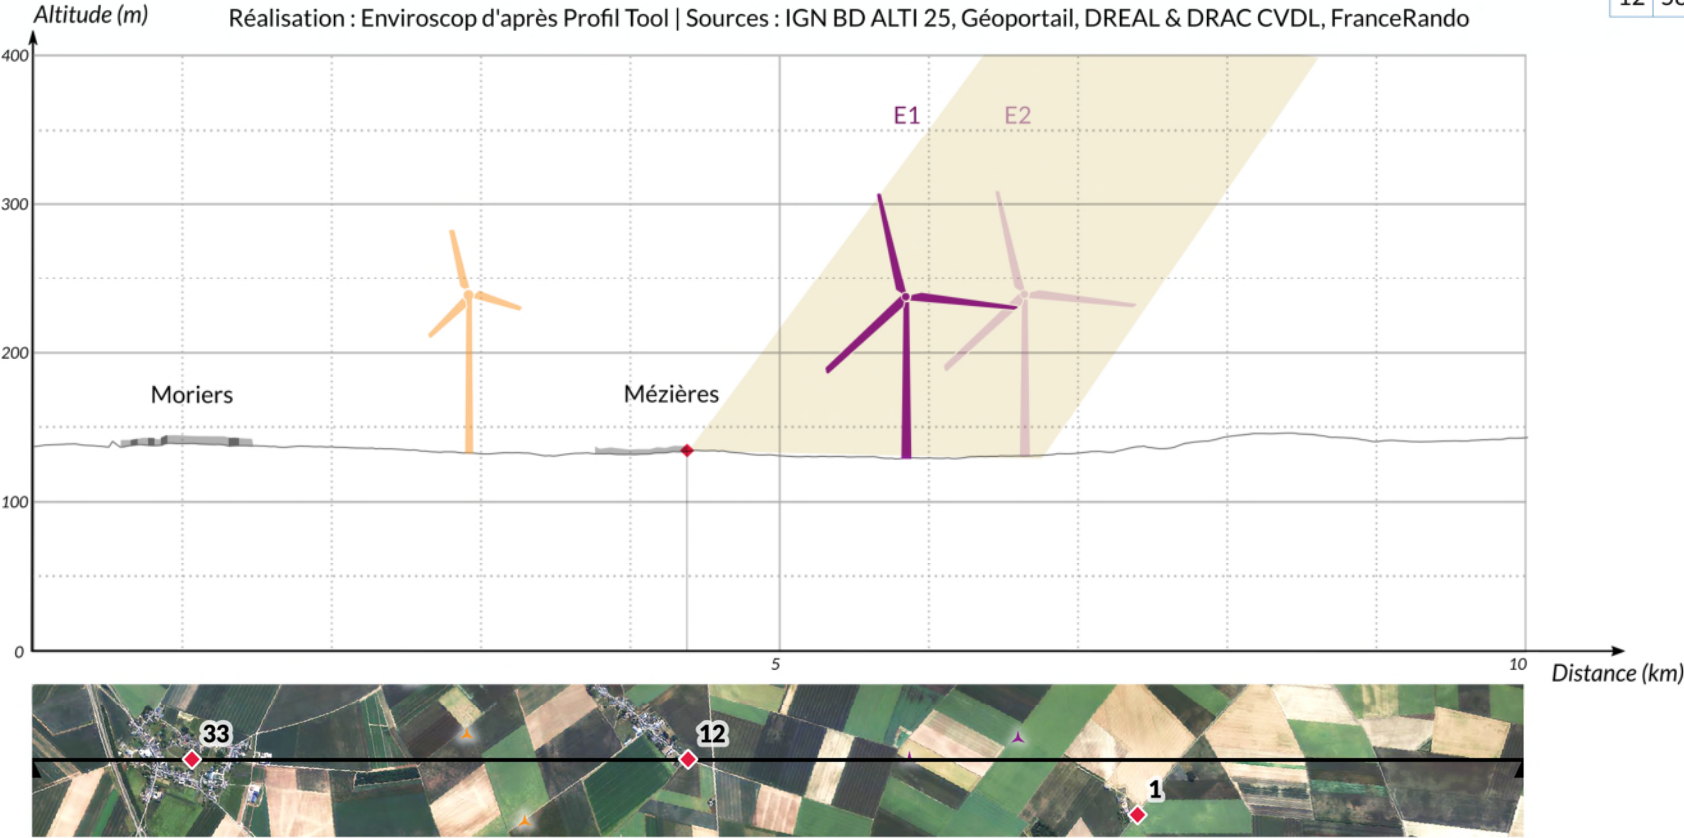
Altitude (m)

Réalisation : Enviroscop d'après Profil Tool | Sources : IGN BD ALTI 25, Géoportail, DREAL & DRAC CVDL, FranceRando

400
300
200
100
0

E1
E2

Moriers
Mézières

5
10
Distance (km)

33
12
1